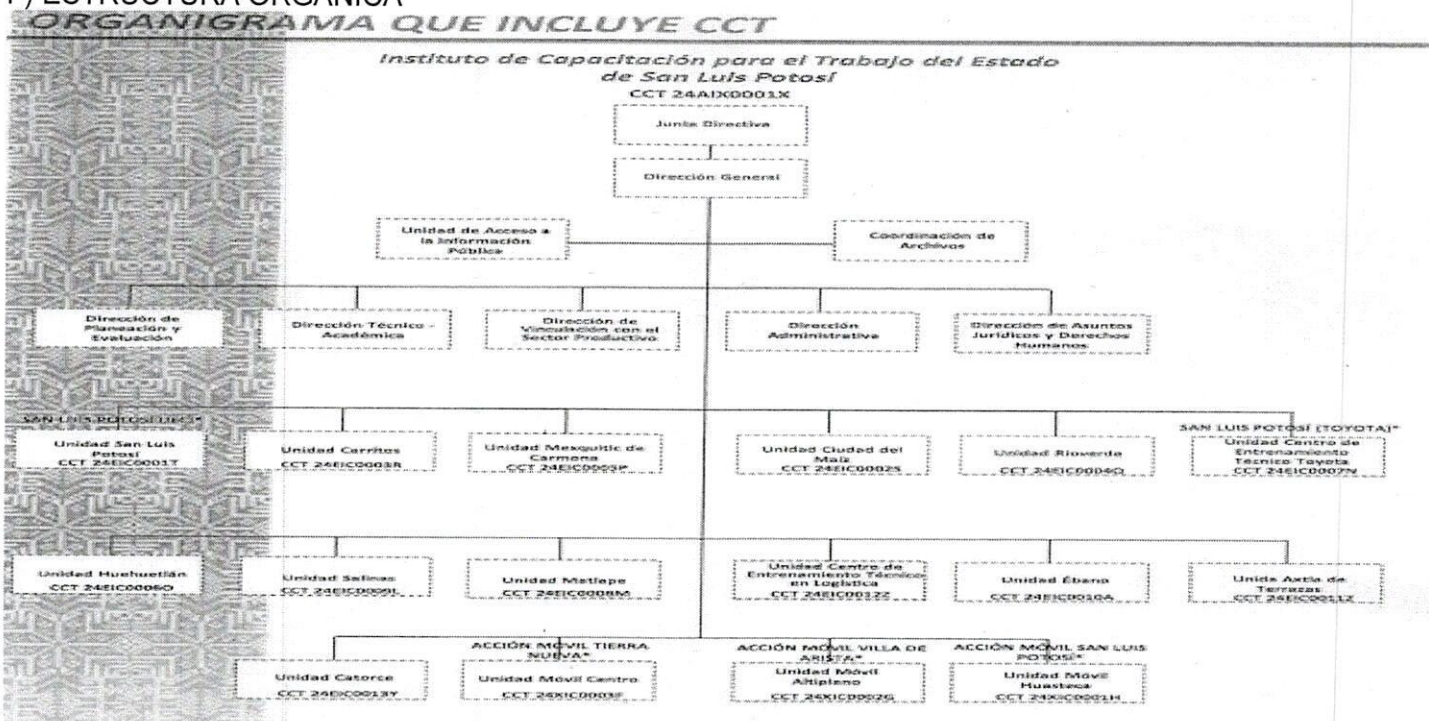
F) ESTRUCTURA ORGÁNICA
ORGANIGRAMA QUE INCLUYE CCT

Instituto de Capacitación para el Trabajo del Estado de San Luis Potosí
CCT 24AIX0001X

Junta Directiva

Dirección General

Unidad de Acceso a la Información Pública

Coordinación de Archivos

Dirección de Planeación y Evaluación

Dirección Técnico - Académica

Dirección de Vinculación con el Sector Productivo

Dirección Administrativa

Dirección de Asuntos Jurídicos y Derechos Humanos

SAN LUIS POTOSÍ (IEC)*
Unidad San Luis Potosí
CCT 24EIC0001T

Unidad Cerritos
CCT 24EIC0003R

Unidad Mexquitic de Carmona
CCT 24EIC0005P

Unidad Ciudad del Maíz
CCT 24EIC0002S

Unidad Rioverde
CCT 24EIC0004Q

SAN LUIS POTOSÍ (TOYOTA)*
Unidad Centro de Entrenamiento Técnico Toyota
CCT 24EIC0007N

Unidad Huehuetlán
CCT 24EIC0006O

Unidad Salinas
CCT 24EIC0009L

Unidad Matlapa
CCT 24EIC0008M

Unidad Centro de Entrenamiento Técnico en Logística
CCT 24EIC0012Z

Unidad Ébano
CCT 24EIC0010A

Unida Axtla de Terrazas
CCT 24EIC0011Z

Unidad Catorce
CCT 24EIC0013Y

ACCIÓN MÓVIL TIERRA NUEVA*
Unidad Móvil Centro
CCT 24XIC0003F

ACCIÓN MÓVIL VILLA DE ARISTA*
Unidad Móvil Altiplano
CCT 24XIC0002G

ACCIÓN MÓVIL SAN LUIS POTOSÍ*
Unidad Móvil Huasteca
CCT 24XIC0001H